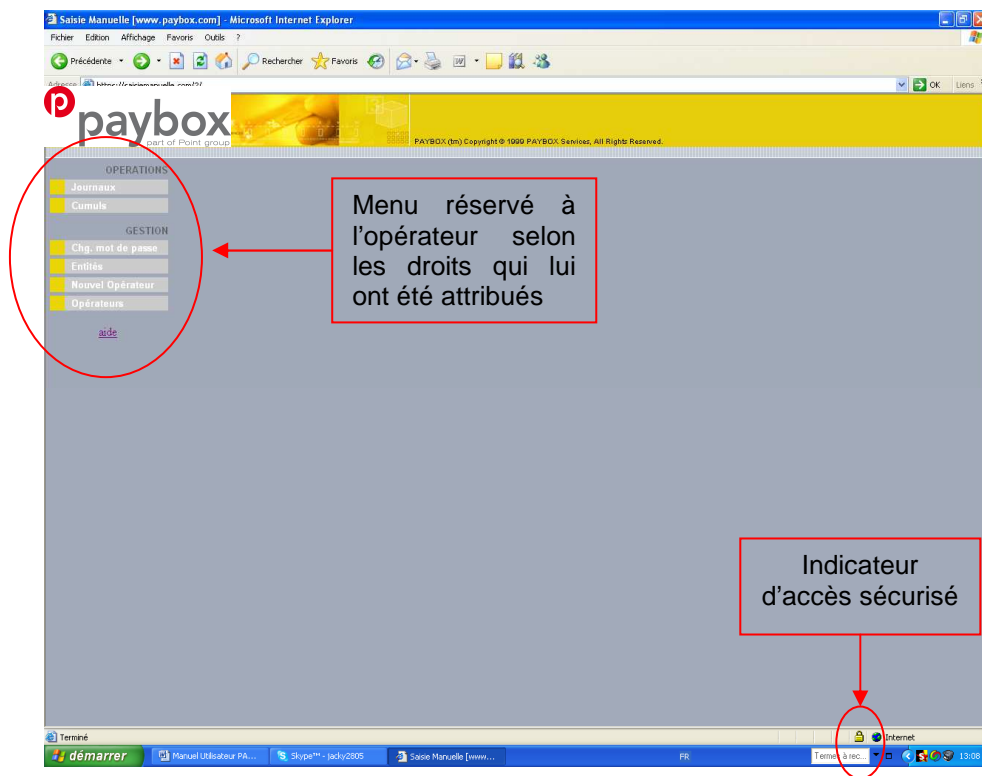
Saisie Manuelle [www.paybox.com] - Microsoft Internet Explorer

Fichier Edition Affichage Favoris Outils ?

Précédente Rechercher Favoris

Adresse https://saisiemanuelle.com/2/

OK Liens

paybox part of Point group

PAYBOX (tm) Copyright © 1999 PAYBOX Services, All Rights Reserved.

OPERATIONS

Journaux

Cumuls

GESTION

Chg. mot de passe

Entités

Nouvel Opérateur

Opérateurs

aide

Menu réservé à l'opérateur selon les droits qui lui ont été attribués

Indicateur d'accès sécurisé

Terminé

Internet

démarrer

Manuel Utilisateur PA...

Skype™ - jacky2805

Saisie Manuelle [www....

FR

Termes à rec...

13:08